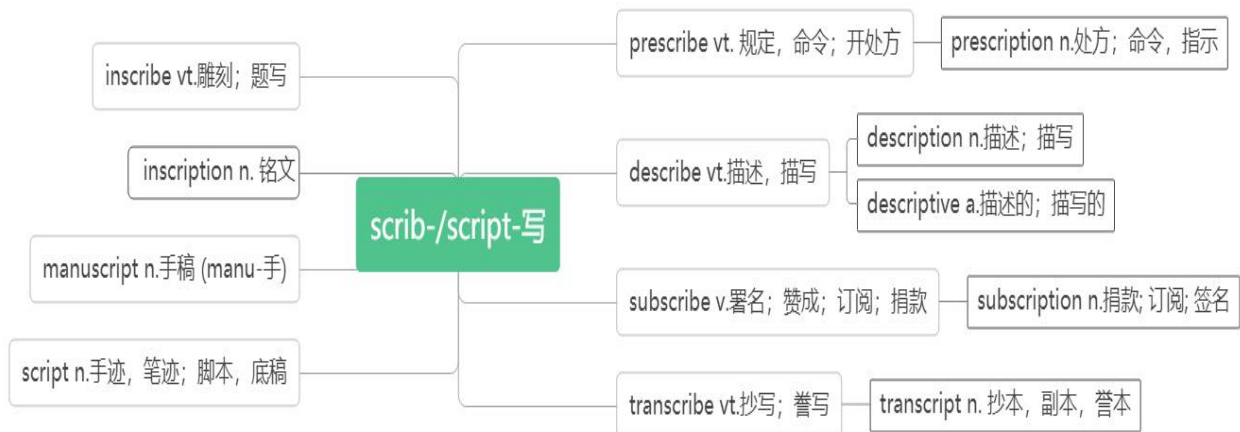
scrib-/script-写

inscribe vt.雕刻；题写

inscription n. 铭文

manuscript n.手稿 (manu-手)

script n.手迹，笔迹；脚本，底稿

prescribe vt. 规定，命令；开处方

prescription n.处方；命令，指示

describe vt.描述，描写

description n.描述；描写

descriptive a.描述的；描写的

subscribe v.署名；赞成；订阅；捐款

subscription n.捐款; 订阅; 签名

transcribe vt.抄写；誊写

transcript n. 抄本，副本，誊本